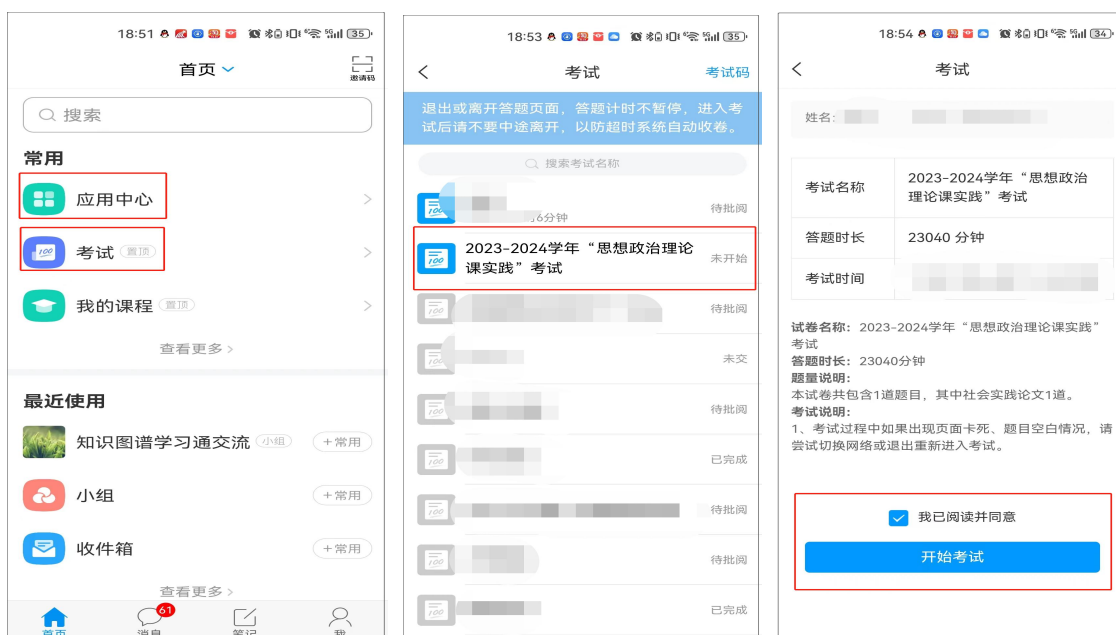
18:51 35

首页

邀请码

搜索

常用

应用中心

考试 置顶

我的课程 置顶

查看更多

最近使用

知识图谱学习通交流 小组 +常用

小组 +常用

收件箱 +常用

查看更多

首页 61 消息 笔记 我

18:53 35

考试 考试码

退出或离开答题页面，答题计时不暂停，进入考试后请不要中途离开，以防超时系统自动收卷。

搜索考试名称

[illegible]6分钟 待批阅

2023-2024学年“思想政治理论课实践”考试 未开始

待批阅

未交

待批阅

已完成

待批阅

待批阅

已完成

18:54 34

考试

姓名: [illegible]

| 考试名称 | 2023-2024学年“思想政治理论课实践”考试 |
|---|---|
| 答题时长 | 23040 分钟 |
| 考试时间 | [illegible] |

试卷名称：2023-2024学年“思想政治理论课实践”考试
答题时长：23040分钟
题量说明：
本试卷共包含1道题目，其中社会实践论文1道。
考试说明：
1、考试过程中如果出现页面卡死、题目空白情况，请尝试切换网络或退出重新进入考试。

我已阅读并同意

开始考试